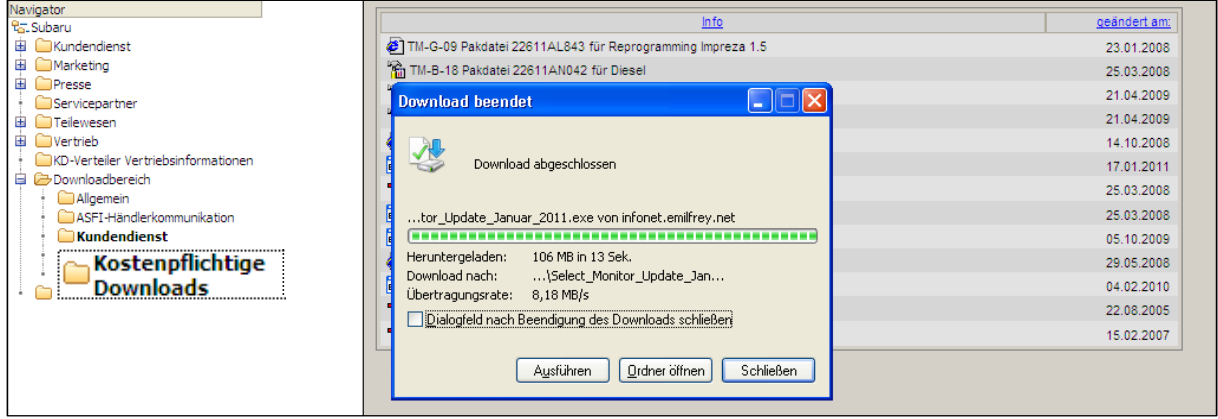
Navigator

Subaru

Kundendienst

Marketing

Presse

Servicepartner

Teilewesen

Vertrieb

KD-Verteiler Vertriebsinformationen

Downloadbereich

Allgemein

ASFI-Händlerkommunikation

Kundendienst

Kostenpflichtige Downloads

| Info | geändert am: |
|---|---|
| TM-G-09 Pakdatei 22611AL843 für Reprogramming Impreza 1.5 | 23.01.2008 |
| TM-B-18 Pakdatei 22611AN042 für Diesel | 25.03.2008 |
| | 21.04.2009 |
| | 21.04.2009 |
| | 14.10.2008 |
| | 17.01.2011 |
| | 25.03.2008 |
| | 25.03.2008 |
| | 05.10.2009 |
| | 29.05.2008 |
| | 04.02.2010 |
| | 22.08.2005 |
| | 15.02.2007 |

Download beendet

Download abgeschlossen

...tor_Update_Januar_2011.exe von infonet.emilfrey.net

Heruntergeladen: 106 MB in 13 Sek.

Download nach: ...\Select_Monitor_Update_Jan...

Übertragungsrate: 8,18 MB/s

Dialogfeld nach Beendigung des Downloads schließen

Ausführen

Ordner öffnen

Schließen